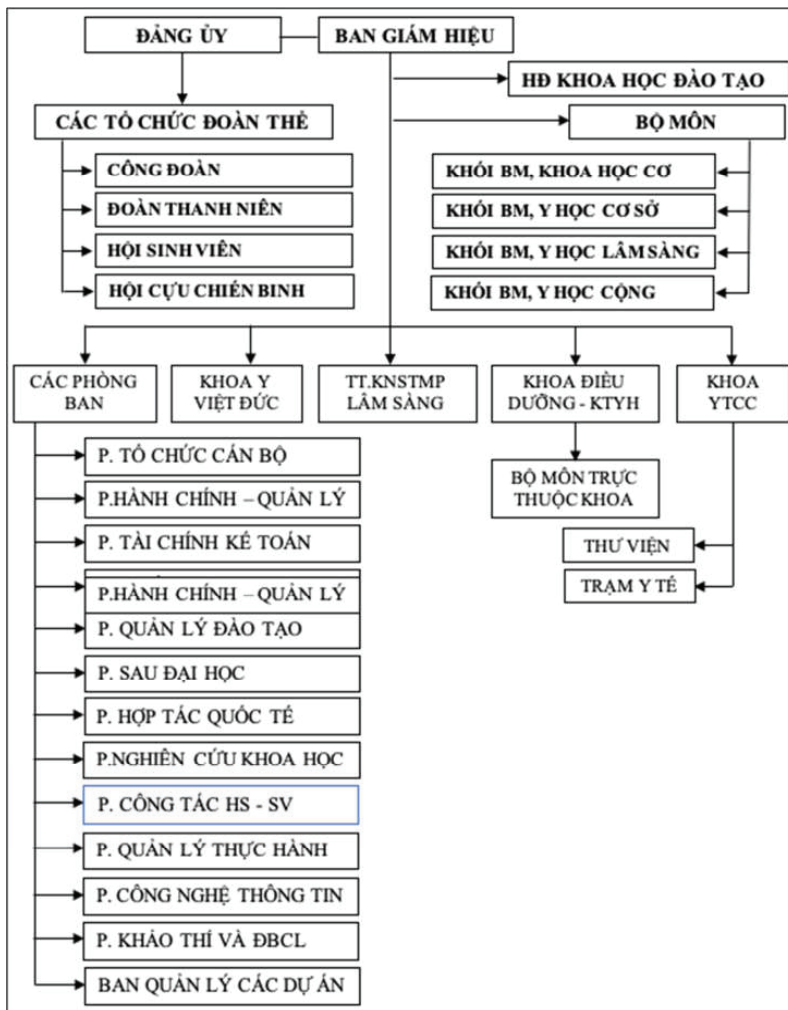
ĐẢNG ỦY

BAN GIÁM HIỆU

HĐ KHOA HỌC ĐÀO TẠO

CÁC TỔ CHỨC ĐOÀN THỂ

BỘ MÔN

CÔNG ĐOÀN

ĐOÀN THANH NIÊN

HỘI SINH VIÊN

HỘI CỰU CHIẾN BINH

KHỐI BM, KHOA HỌC CƠ

KHỐI BM, Y HỌC CƠ SỞ

KHỐI BM, Y HỌC LÂM SÀNG

KHỐI BM, Y HỌC CỘNG

CÁC PHÒNG BAN

KHOA Y VIỆT ĐỨC

TT.KNSTMP LÂM SÀNG

KHOA ĐIỀU DƯỠNG - KTYH

KHOA YTCC

P. TỔ CHỨC CÁN BỘ

P.HÀNH CHÍNH – QUẢN LÝ

P. TÀI CHÍNH KẾ TOÁN

P.HÀNH CHÍNH – QUẢN LÝ

P. QUẢN LÝ ĐÀO TẠO

P. SAU ĐẠI HỌC

P. HỢP TÁC QUỐC TẾ

P.NGHIÊN CỨU KHOA HỌC

P. CÔNG TÁC HS - SV

P. QUẢN LÝ THỰC HÀNH

P. CÔNG NGHỆ THÔNG TIN

P. KHẢO THÍ VÀ ĐBCL

BAN QUẢN LÝ CÁC DỰ ÁN

BỘ MÔN TRỰC THUỘC KHOA

THƯ VIỆN

TRẠM Y TẾ